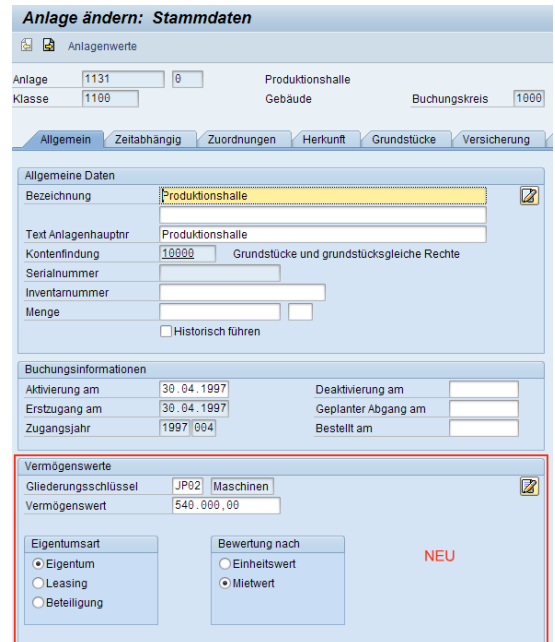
Anlage ändern: Stammdaten

Anlagenwerte

Anlage 1131 0 Produktionshalle
Klasse 1100 Gebäude Buchungskreis 1000

Allgemein | Zeitabhängig | Zuordnungen | Herkunft | Grundstücke | Versicherung

Allgemeine Daten
Bezeichnung Produktionshalle
Text Anlagenhauptnr Produktionshalle
Kontenfindung 10000 Grundstücke und grundstücksgleiche Rechte
Serialnummer
Inventarnummer
Menge
Historisch führen

Buchungsinformationen
Aktivierung am 30.04.1997
Deaktivierung am
Erstzugang am 30.04.1997
Geplanter Abgang am
Zugangsjahr 1997 004
Bestellt am

Vermögenswerte
Gliederungsschlüssel JP02 Maschinen
Vermögenswert 540.000,00

Eigentumsart
Eigentum
Leasing
Beteiligung

Bewertung nach
Einheitswert
Mietwert

NEU